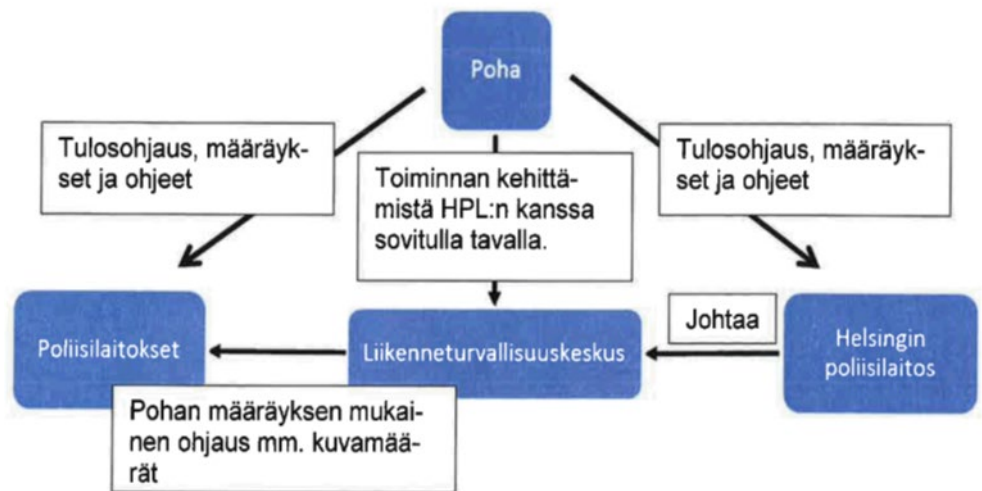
Poha

Tulosohjaus, määräykset ja ohjeet

Toiminnan kehittämistä HPL:n kanssa sovitulla tavalla.

Tulosohjaus, määräykset ja ohjeet

Poliisilaitokset

Liikenneturvallisuuskeskus

Johtaa

Helsingin poliisilaitos

Pohan määräyksen mukainen ohjaus mm. kuvamäärät